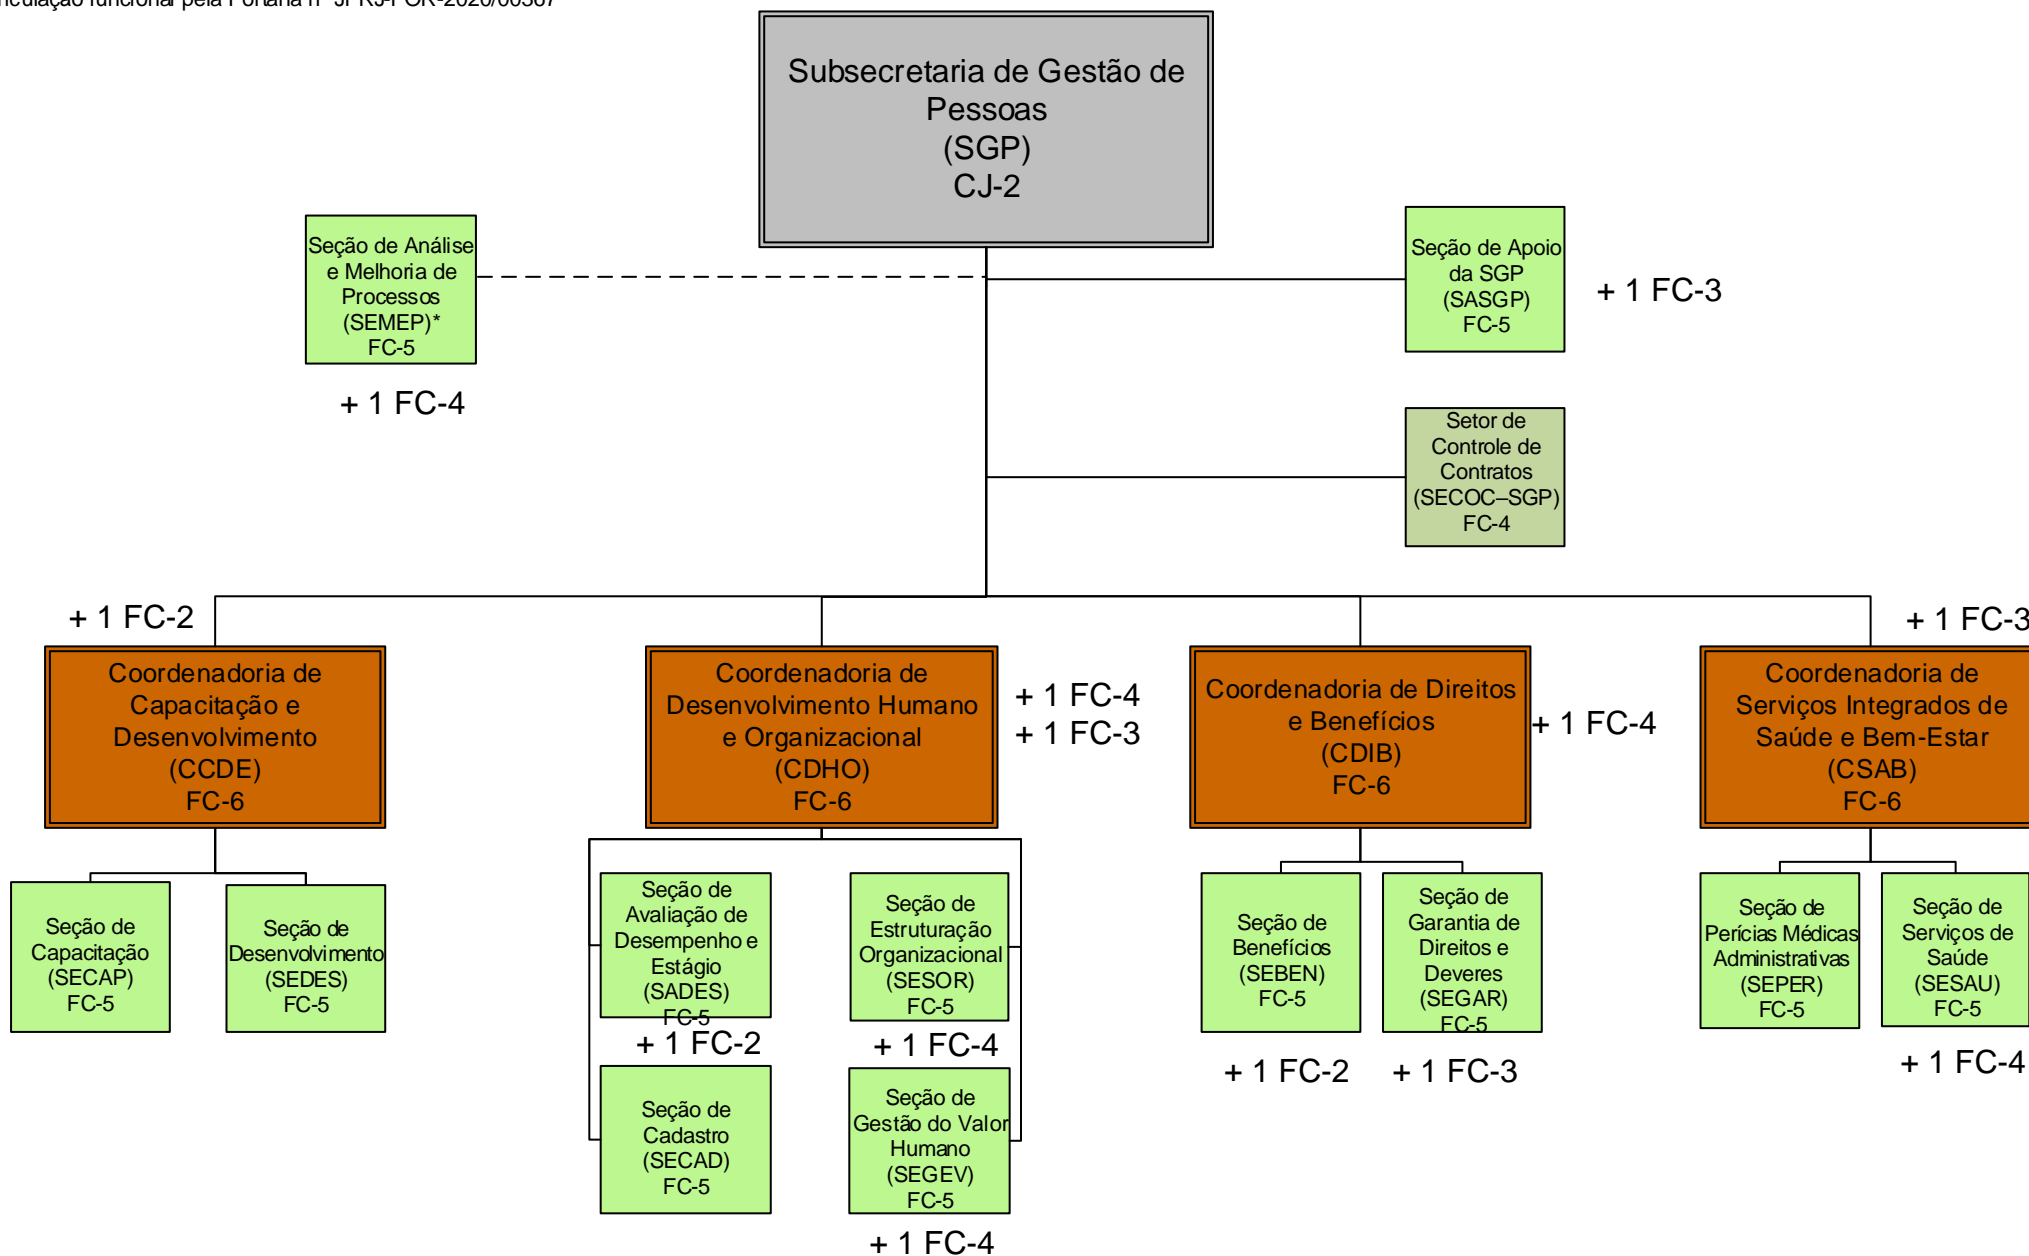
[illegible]culação funcional pela Portaria nº JFRJ-POR-2020/00367

Subsecretaria de Gestão de Pessoas
(SGP)
CJ-2

Seção de Análise e Melhoria de Processos
(SEMEP)*
FC-5

+ 1 FC-4

Seção de Apoio da SGP
(SASGP)
FC-5

+ 1 FC-3

Setor de Controle de Contratos
(SECOC–SGP)
FC-4

+ 1 FC-2

Coordenadoria de Capacitação e Desenvolvimento
(CCDE)
FC-6

Seção de Capacitação
(SECAP)
FC-5

Seção de Desenvolvimento
(SEDES)
FC-5

Coordenadoria de Desenvolvimento Humano e Organizacional
(CDHO)
FC-6

+ 1 FC-4
+ 1 FC-3

Seção de Avaliação de Desempenho e Estágio
(SADES)
FC-5

+ 1 FC-2

Seção de Cadastro
(SECAD)
FC-5

Seção de Estruturação Organizacional
(SESOR)
FC-5

+ 1 FC-4

Seção de Gestão do Valor Humano
(SEGEV)
FC-5

+ 1 FC-4

Coordenadoria de Direitos e Benefícios
(CDIB)
FC-6

+ 1 FC-4

Seção de Benefícios
(SEBEN)
FC-5

+ 1 FC-2

Seção de Garantia de Direitos e Deveres
(SEGAR)
FC-5

+ 1 FC-3

+ 1 FC-3

Coordenadoria de Serviços Integrados de Saúde e Bem-Estar
(CSAB)
FC-6

Seção de Perícias Médicas Administrativas
(SEPER)
FC-5

Seção de Serviços de Saúde
(SESAU)
FC-5

+ 1 FC-4